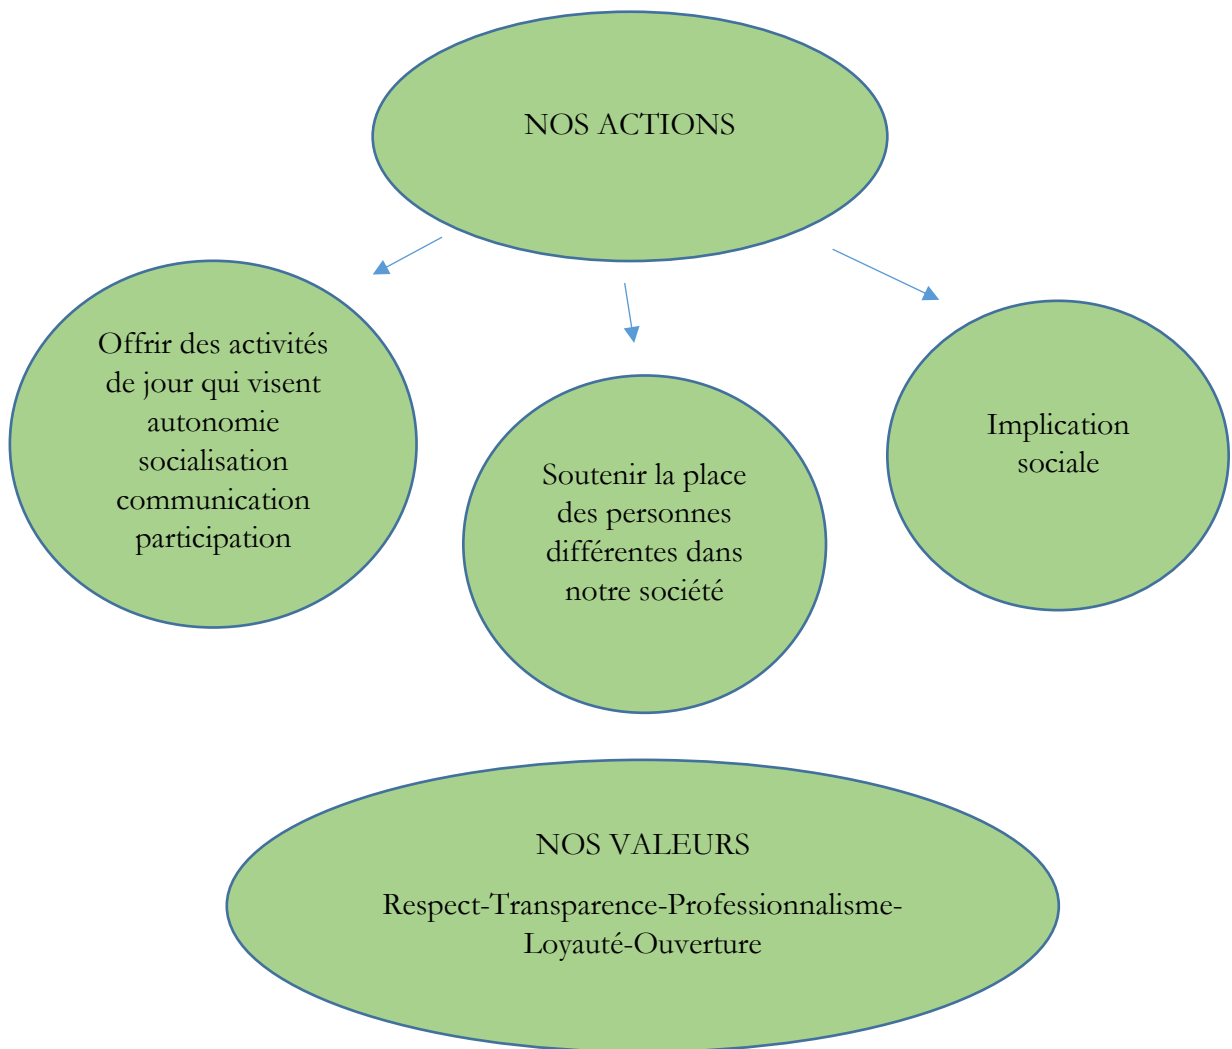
NOS ACTIONS

Offrir des activités de jour qui visent
autonomie
socialisation
communication
participation

Soutenir la place des personnes différentes dans notre société

Implication sociale

NOS VALEURS

Respect-Transparence-Professionnalisme-Loyauté-Ouverture